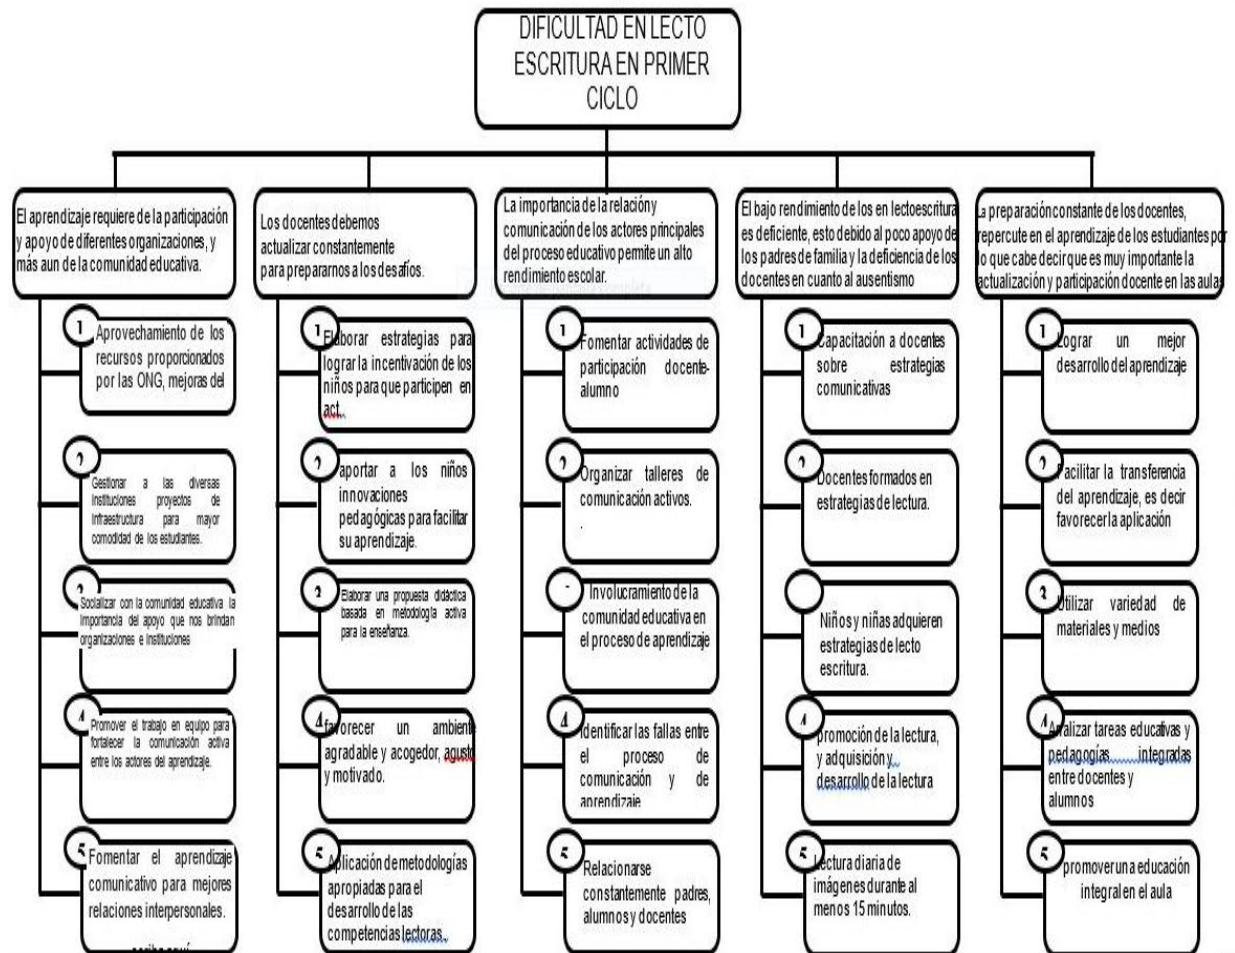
DIFICULTAD EN LECTO ESCRITURA EN PRIMER CICLO

El aprendizaje requiere de la participación y apoyo de diferentes organizaciones, y más aun de la comunidad educativa.

1 Aprovechamiento de los recursos proporcionados por las ONG, mejoras del

2 Gestionar a las diversas instituciones proyectos de infraestructura para mayor comodidad de los estudiantes.

3 Socializar con la comunidad educativa la importancia del apoyo que nos brindan organizaciones e instituciones

4 Promover el trabajo en equipo para fortalecer la comunicación activa entre los actores del aprendizaje.

5 Fomentar el aprendizaje comunicativo para mejores relaciones interpersonales.

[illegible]

Los docentes debemos actualizar constantemente para prepararnos a los desafíos.

1 Elaborar estrategias para lograr la incentivación de los niños para que participen en act.

2 aportar a los niños innovaciones pedagógicas para facilitar su aprendizaje.

3 Elaborar una propuesta didáctica basada en metodología activa para la enseñanza.

4 favorecer un ambiente agradable y acogedor, agusto y motivado.

5 Aplicación de metodologías apropiadas para el desarrollo de las competencias lectoras.

La importancia de la relación y comunicación de los actores principales del proceso educativo permite un alto rendimiento escolar.

1 Fomentar actividades de participación docente-alumno

2 Organizar talleres de comunicación activos.

Involucramiento de la comunidad educativa en el proceso de aprendizaje

4 Identificar las fallas entre el proceso de comunicación y de aprendizaje

5 Relacionarse constantemente padres, alumnos y docentes

El bajo rendimiento de los en lectoescritura es deficiente, esto debido al poco apoyo de los padres de familia y la deficiencia de los docentes en cuanto al ausentismo

1 Capacitación a docentes sobre estrategias comunicativas

2 Docentes formados en estrategias de lectura.

Niños y niñas adquieren estrategias de lecto escritura.

4 promoción de la lectura, y adquisición y desarrollo de la lectura

5 Lectura diaria de imágenes durante al menos 15 minutos.

La preparación constante de los docentes, repercute en el aprendizaje de los estudiantes por lo que cabe decir que es muy importante la actualización y participación docente en las aulas

1 Lograr un mejor desarrollo del aprendizaje

2 Facilitar la transferencia del aprendizaje, es decir favorecer la aplicación

3 Utilizar variedad de materiales y medios

4 Analizar tareas educativas y pedagogías integradas entre docentes y alumnos

5 promover una educación integral en el aula